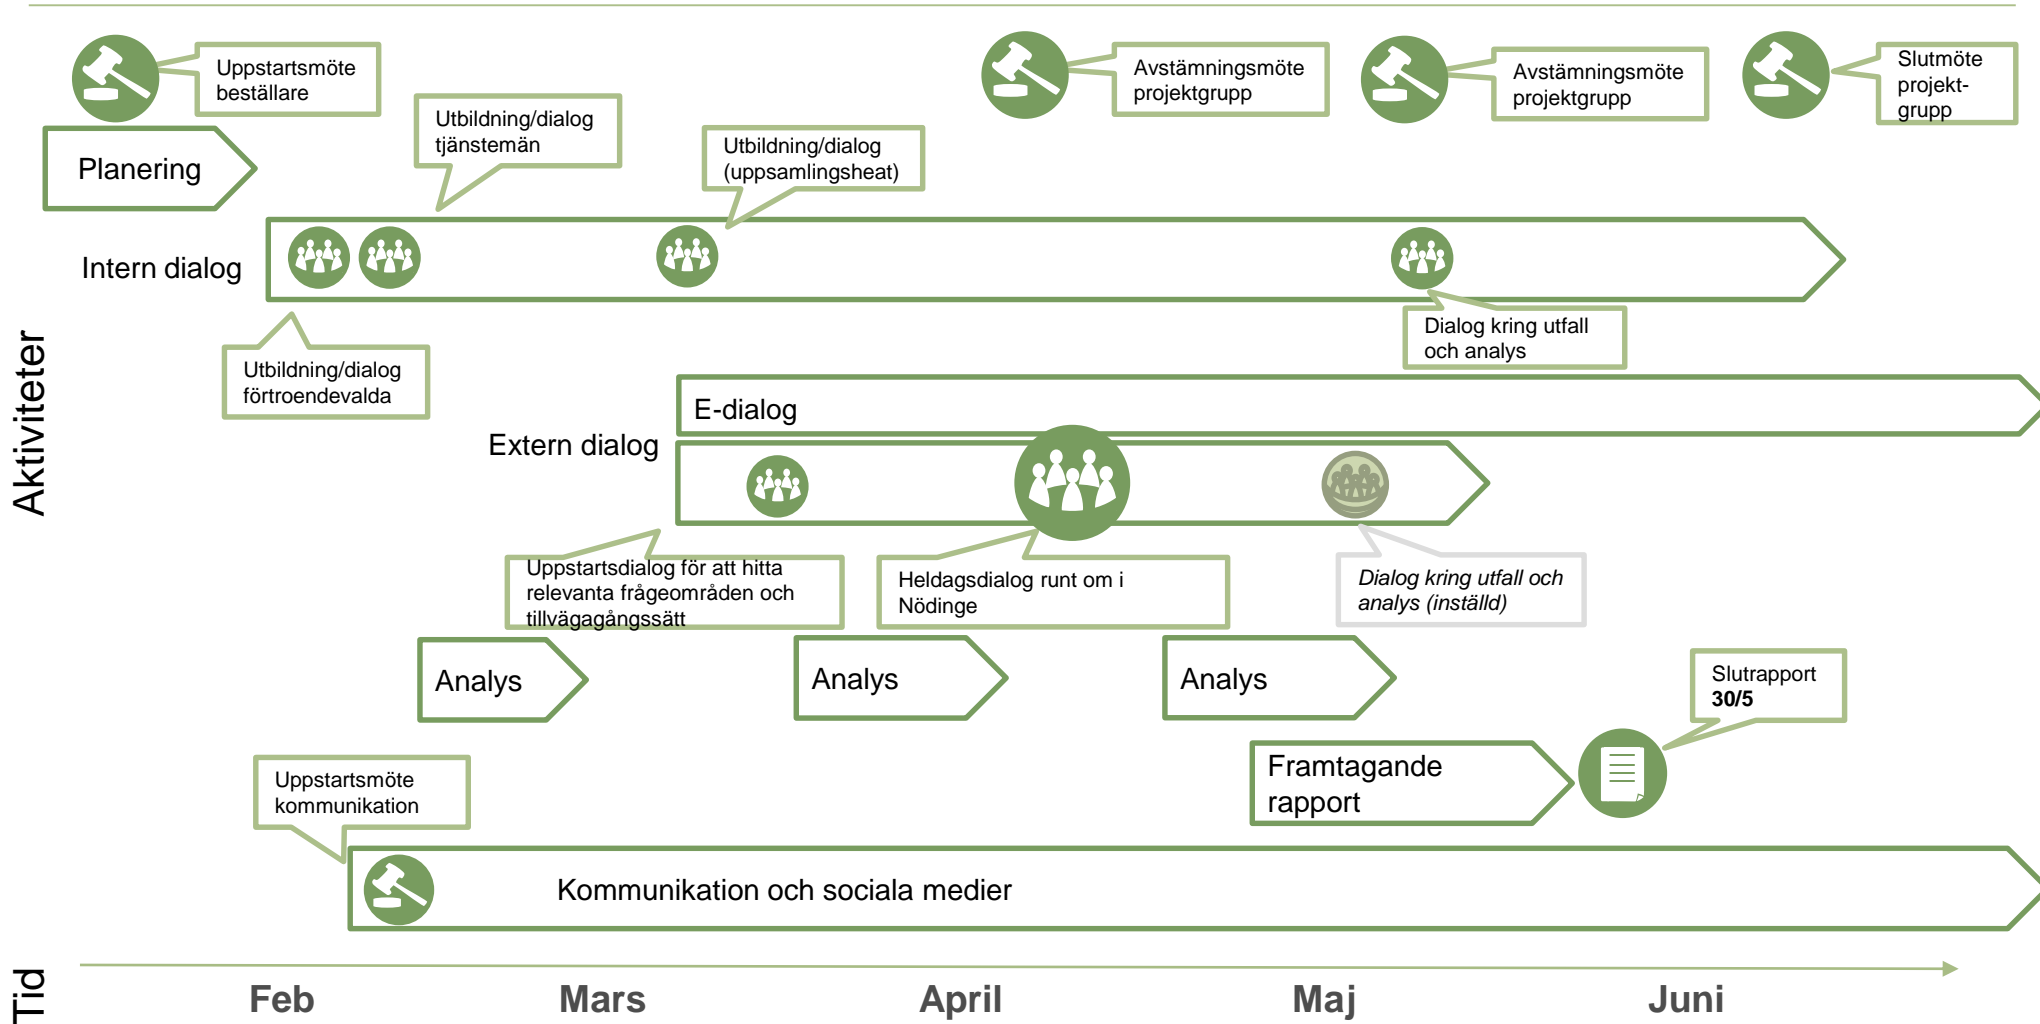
Uppstartsmöte beställare

Avstämningsmöte projektgrupp

Avstämningsmöte projektgrupp

Slutmöte projekt-grupp

Planering

Utbildning/dialog tjänstemän

Utbildning/dialog (uppsamlingsheat)

Intern dialog

Dialog kring utfall och analys

Utbildning/dialog förtroendevalda

Aktiviteter

E-dialog

Extern dialog

Uppstartsdialog för att hitta relevanta frågeområden och tillvägagångssätt

Heldagsdialog runt om i Nödinge

*Dialog kring utfall och analys (inställd)*

Analys

Analys

Analys

Slutrapport **30/5**

Framtagande rapport

Uppstartsmöte kommunikation

Kommunikation och sociala medier

Tid

**Feb** **Mars** **April** **Maj** **Juni**